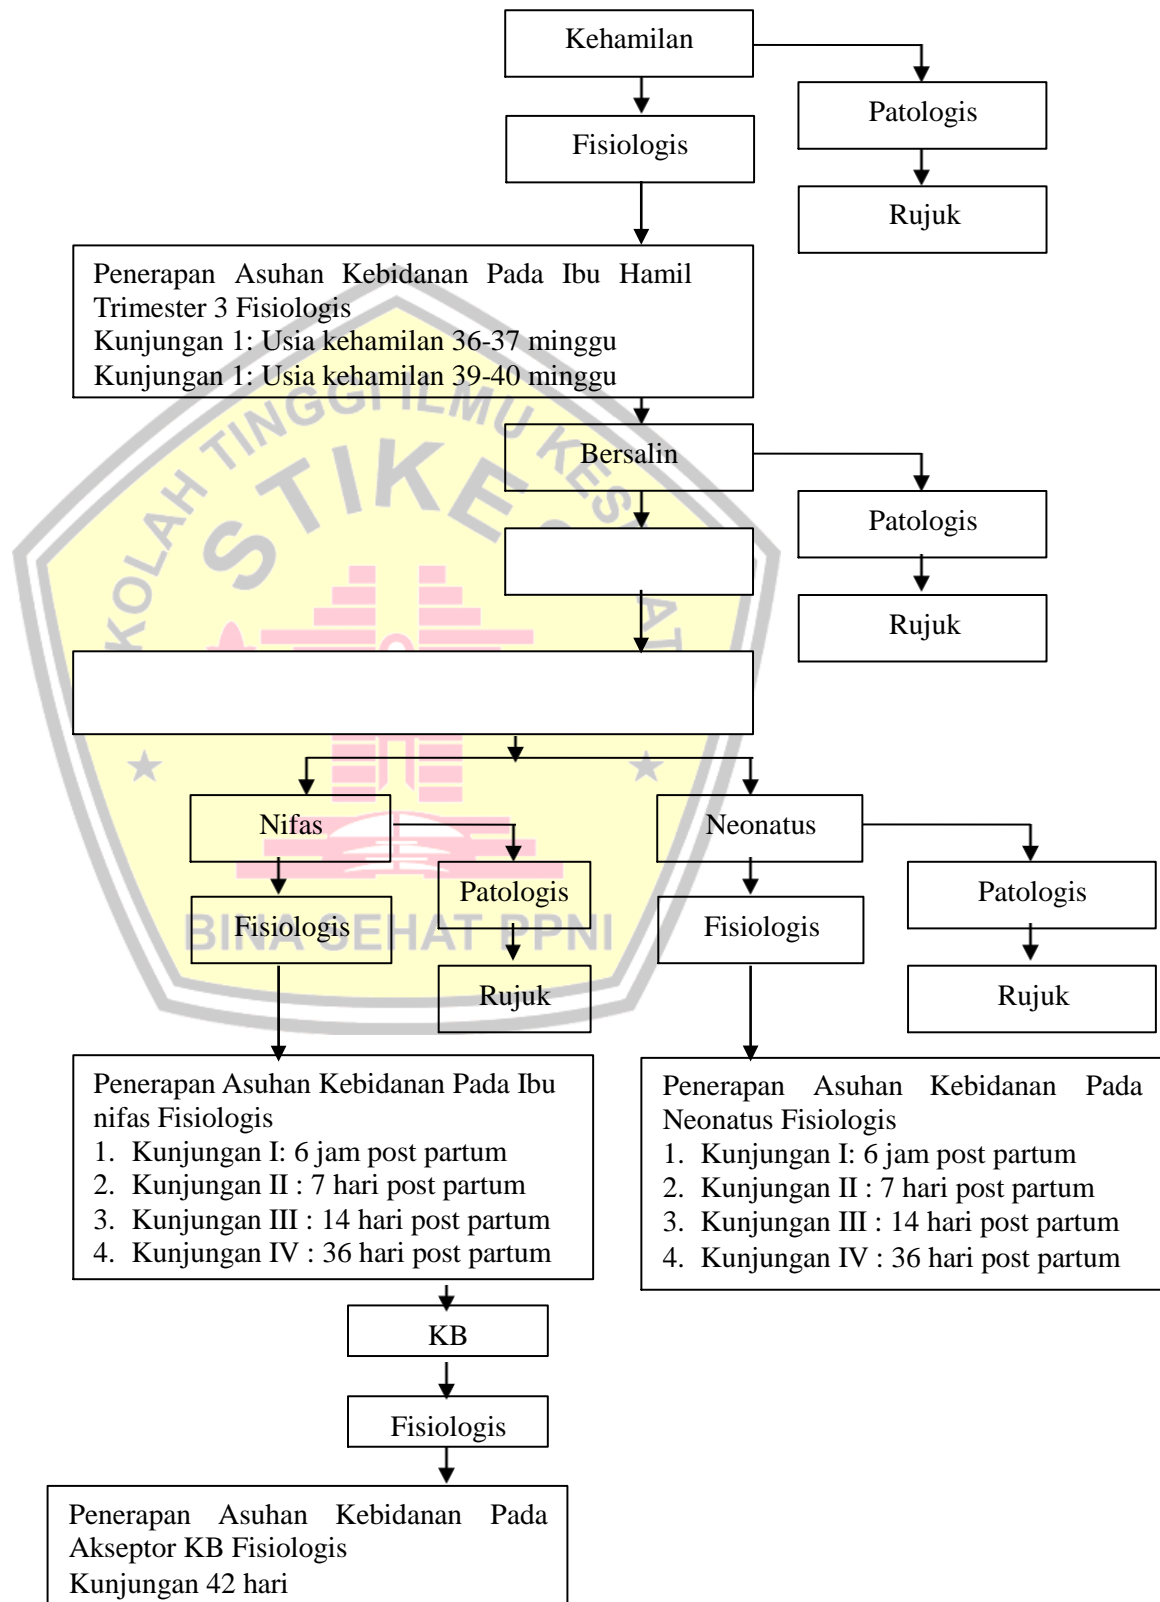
Kehamilan

Patologis

Fisiologis

Rujuk

Penerapan Asuhan Kebidanan Pada Ibu Hamil Trimester 3 Fisiologis
Kunjungan 1: Usia kehamilan 36-37 minggu
Kunjungan 1: Usia kehamilan 39-40 minggu

Bersalin

Patologis

Rujuk

Nifas

Neonatus

Patologis

Patologis

Fisiologis

Fisiologis

Rujuk

Rujuk

Penerapan Asuhan Kebidanan Pada Ibu nifas Fisiologis
1. Kunjungan I: 6 jam post partum
2. Kunjungan II : 7 hari post partum
3. Kunjungan III : 14 hari post partum
4. Kunjungan IV : 36 hari post partum

Penerapan Asuhan Kebidanan Pada Neonatus Fisiologis
1. Kunjungan I: 6 jam post partum
2. Kunjungan II : 7 hari post partum
3. Kunjungan III : 14 hari post partum
4. Kunjungan IV : 36 hari post partum

KB

Fisiologis

Penerapan Asuhan Kebidanan Pada Akseptor KB Fisiologis
Kunjungan 42 hari

SEKOLAH TINGGI ILMU KESEHATAN STIKES BINA SEHAT PPNI